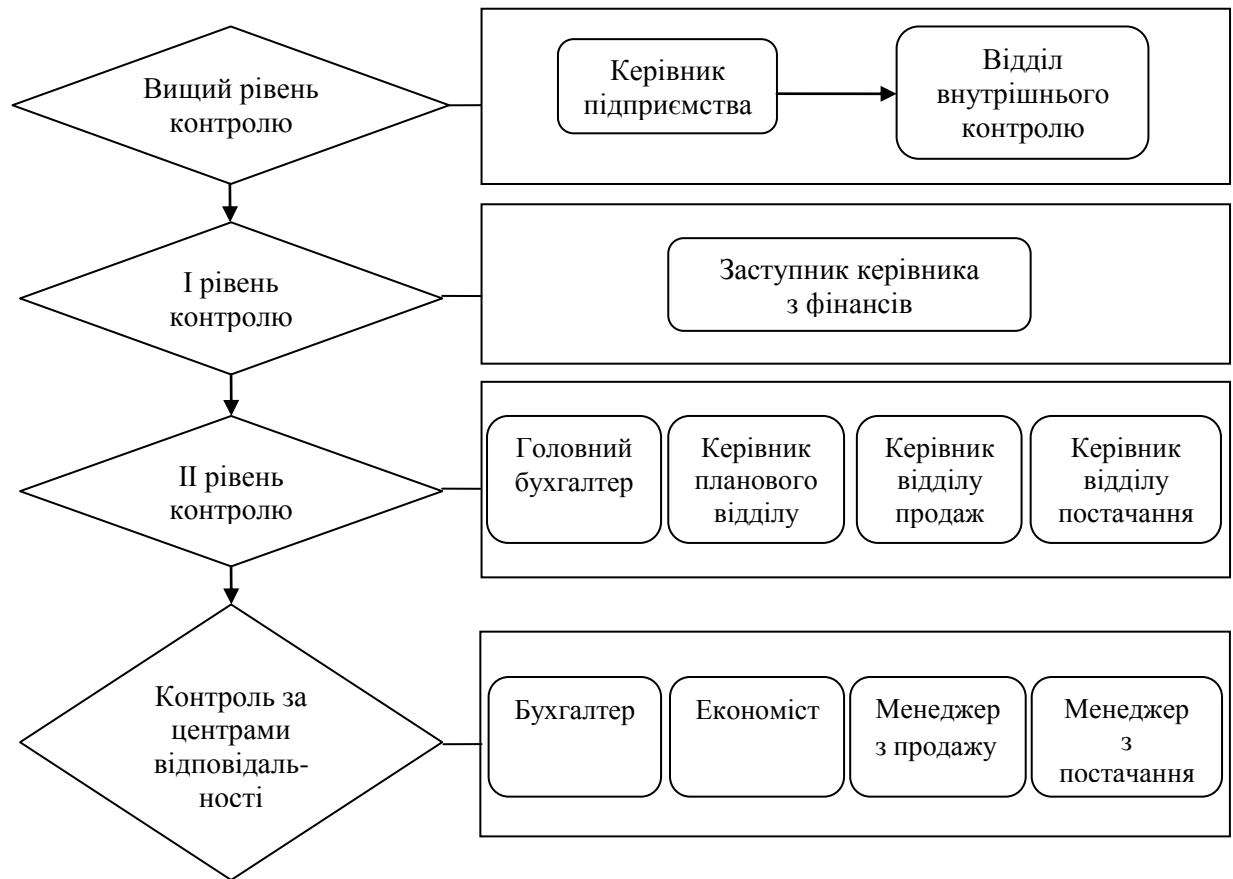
Вищий рівень контролю

Керівник підприємства

Відділ внутрішнього контролю

I рівень контролю

Заступник керівника з фінансів

II рівень контролю

Головний бухгалтер

Керівник планового відділу

Керівник відділу продаж

Керівник відділу постачання

Контроль за центрами відповідальності

Бухгалтер

Економіст

Менеджер з продажу

Менеджер з постачання